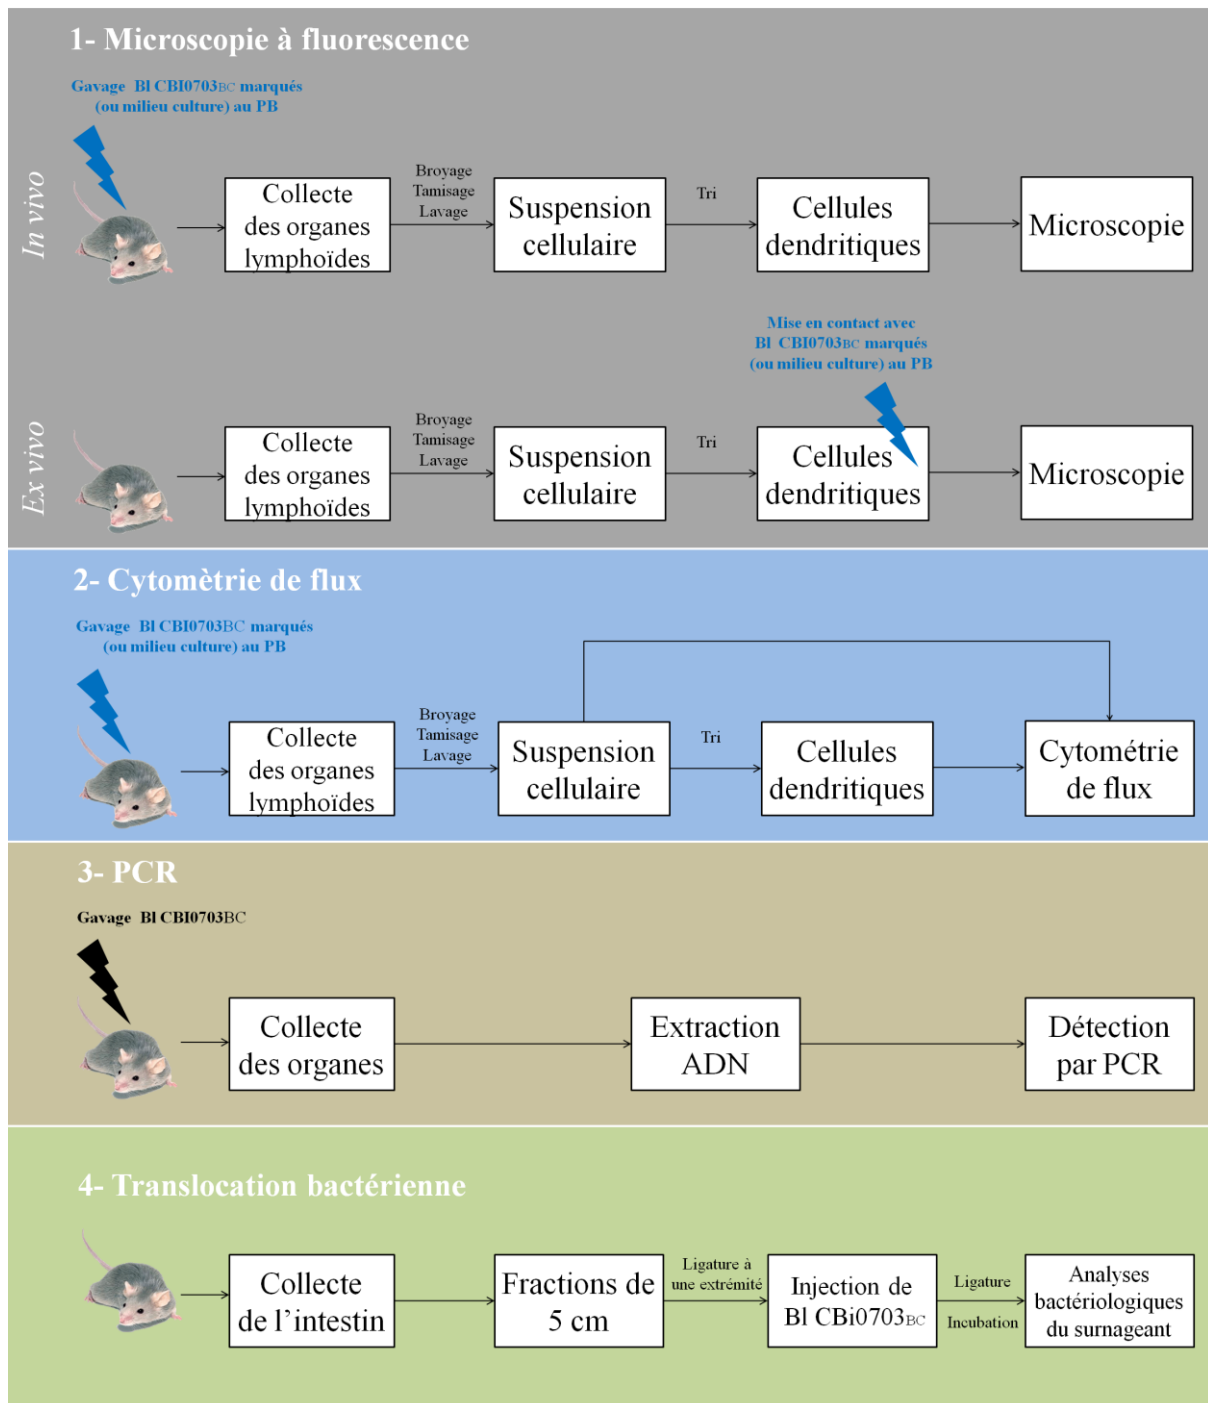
1- Microscopie à fluorescence

Gavage Bl CBI0703BC marqués (ou milieu culture) au PB

In vivo

Collecte des organes lymphoïdes

Broyage Tamisage Lavage

Suspension cellulaire

Tri

Cellules dendritiques

Microscopie

Mise en contact avec Bl CBI0703BC marqués (ou milieu culture) au PB

Ex vivo

Collecte des organes lymphoïdes

Broyage Tamisage Lavage

Suspension cellulaire

Tri

Cellules dendritiques

Microscopie

2- Cytomètrie de flux

Gavage Bl CBI0703BC marqués (ou milieu culture) au PB

Collecte des organes lymphoïdes

Broyage Tamisage Lavage

Suspension cellulaire

Tri

Cellules dendritiques

Cytométrie de flux

3- PCR

Gavage Bl CBI0703BC

Collecte des organes

Extraction ADN

Détection par PCR

4- Translocation bactérienne

Collecte de l'intestin

Fractions de 5 cm

Ligature à une extrémité

Injection de Bl CBi0703BC

Ligature

Incubation

Analyses bactériologiques du surnageant